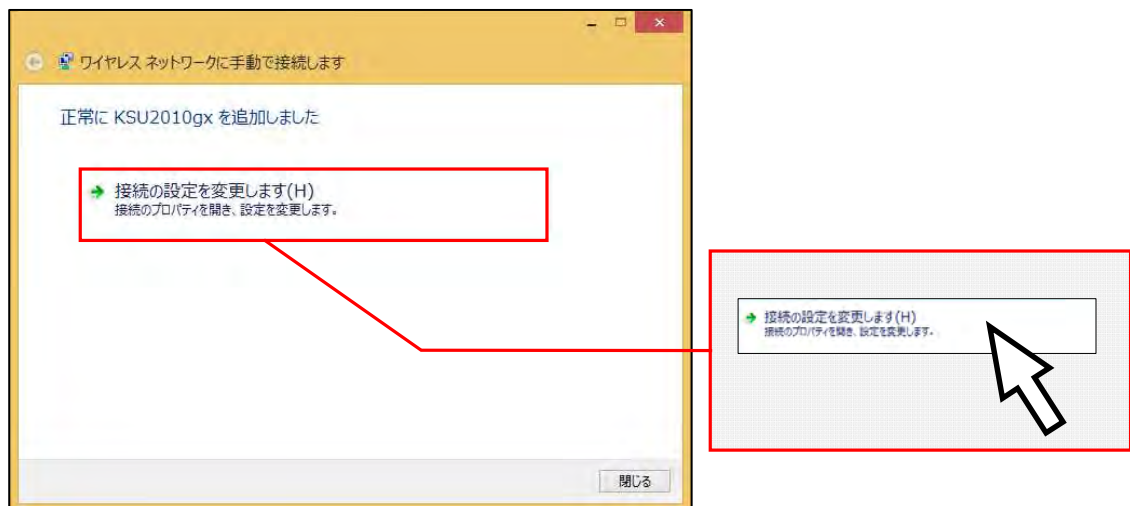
ワイヤレス ネットワークに手動で接続します

正常に KSU2010gx を追加しました

接続の設定を変更します(H)
接続のプロパティを開き、設定を変更します。

閉じる

接続の設定を変更します(H)
接続のプロパティを開き、設定を変更します。